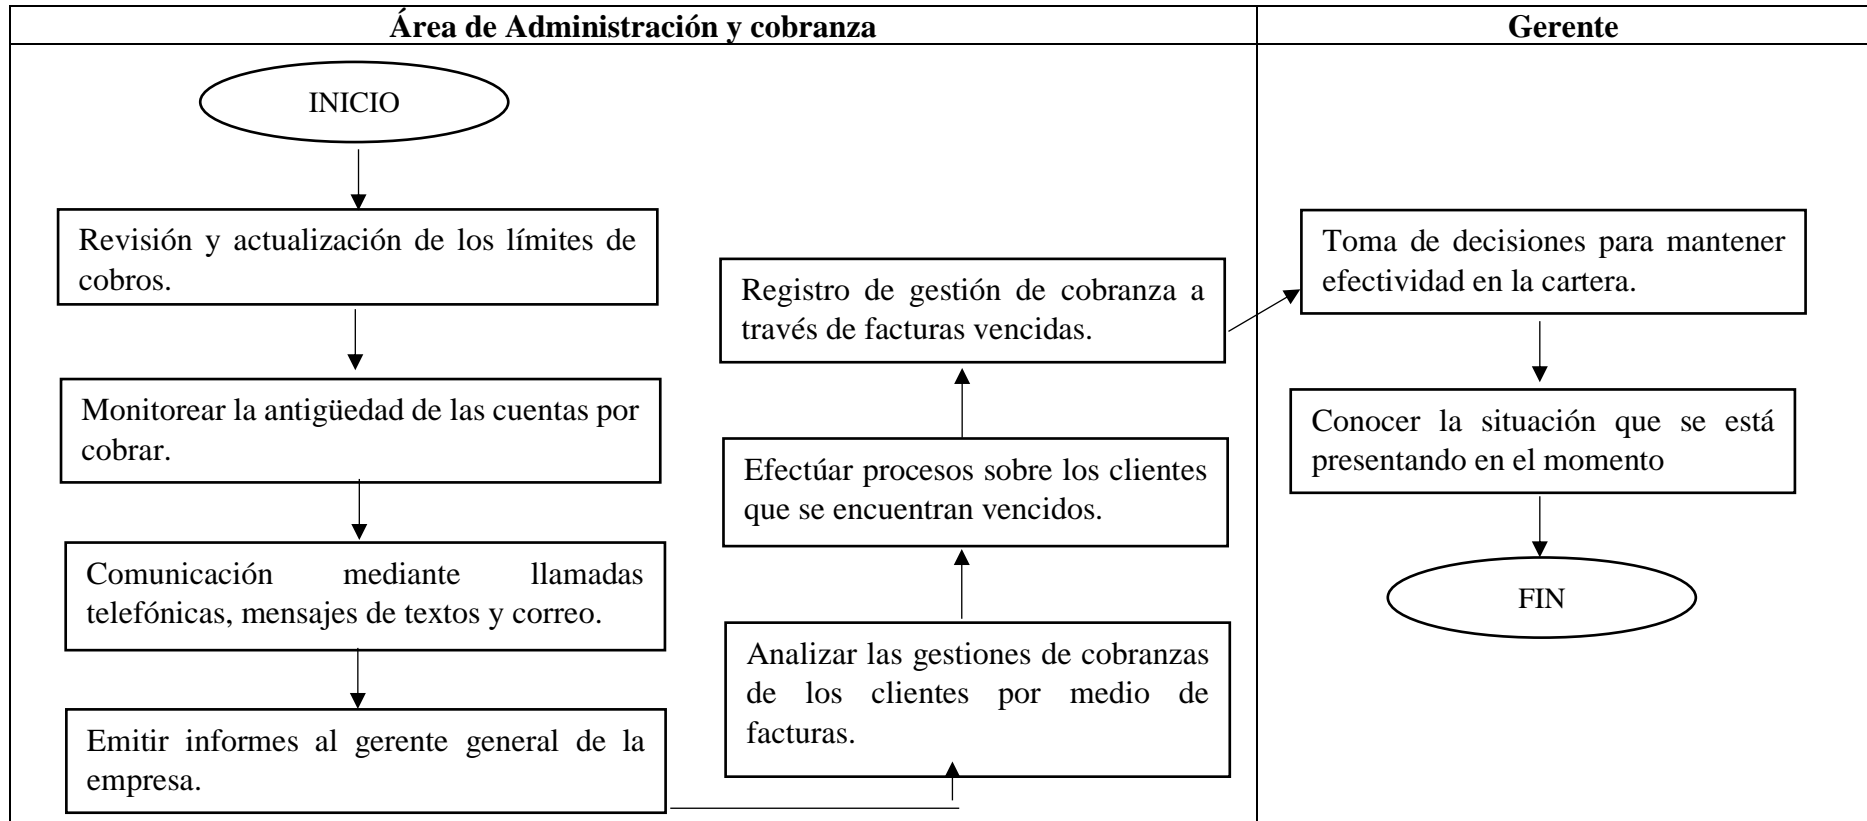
| Área de Administración y cobranza | Gerente |
|---|---|

INICIO

Revisión y actualización de los límites de cobros.

Monitorear la antigüedad de las cuentas por cobrar.

Comunicación mediante llamadas telefónicas, mensajes de textos y correo.

Emitir informes al gerente general de la empresa.

Analizar las gestiones de cobranzas de los clientes por medio de facturas.

Efectúar procesos sobre los clientes que se encuentran vencidos.

Registro de gestión de cobranza a través de facturas vencidas.

Toma de decisiones para mantener efectividad en la cartera.

Conocer la situación que se está presentando en el momento

FIN